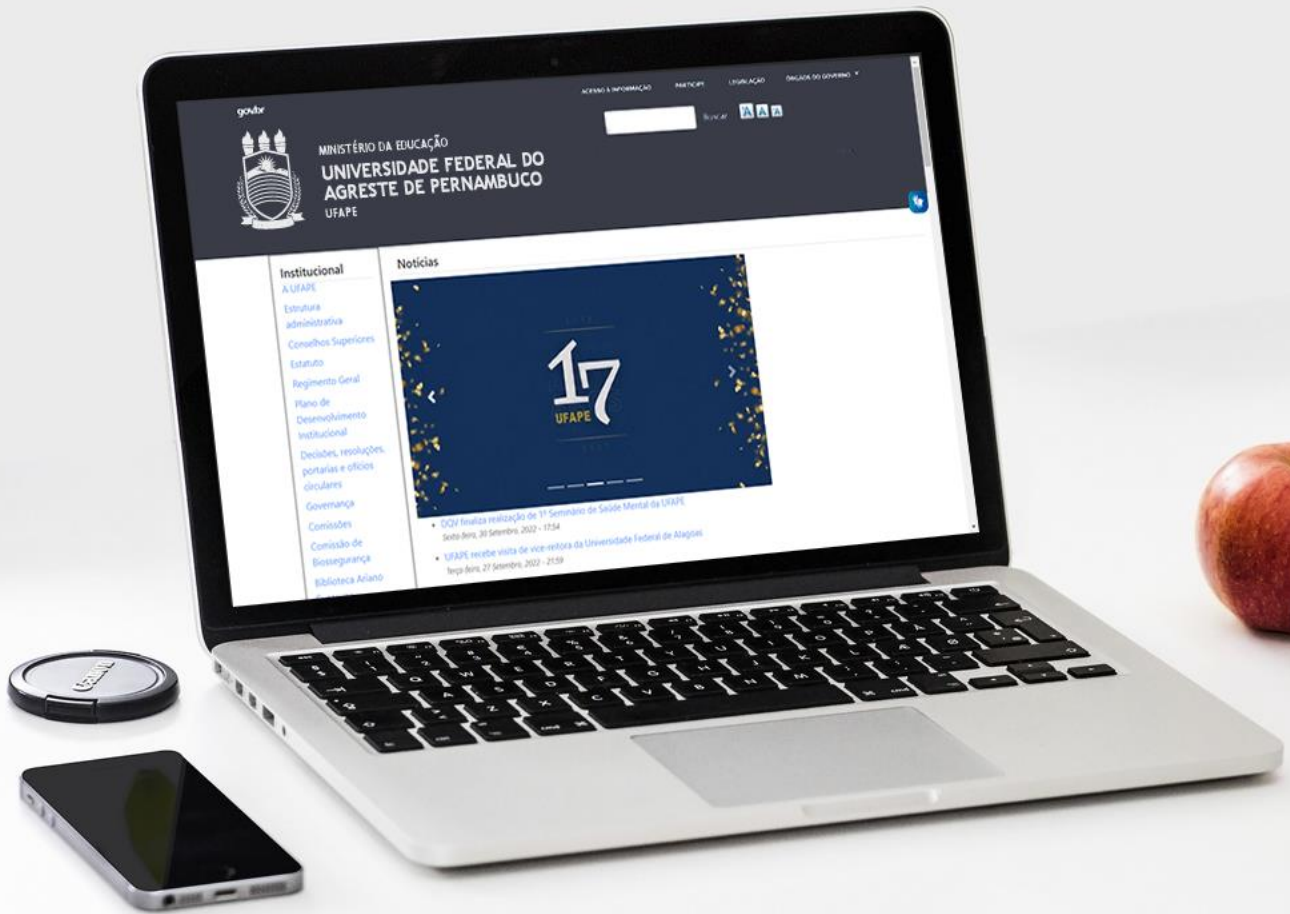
gov.br

ACESSO À INFORMAÇÃO PARTICIPE LEGISLAÇÃO ÓRGÃOS DO GOVERNO

Buscar A A A

MINISTÉRIO DA EDUCAÇÃO
UNIVERSIDADE FEDERAL DO AGRESTE DE PERNAMBUCO
UFAPE

Institucional
A UFAPE
Estrutura administrativa
Conselhos Superiores
Estatuto
Regimento Geral
Plano de Desenvolvimento Institucional
Decisões, resoluções, portarias e ofícios circulares
Governança
Comissões
Comissão de Biossegurança
Biblioteca Ariano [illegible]

Notícias

17
UFAPE

• DQV finaliza realização de 1º Seminário de Saúde Mental da UFAPE
Sexta-feira, 30 Setembro, 2022 - 17:54

• UFAPE recebe visita de vice-reitora da Universidade Federal de Alagoas
Terça-feira, 27 Setembro, 2022 - 21:59